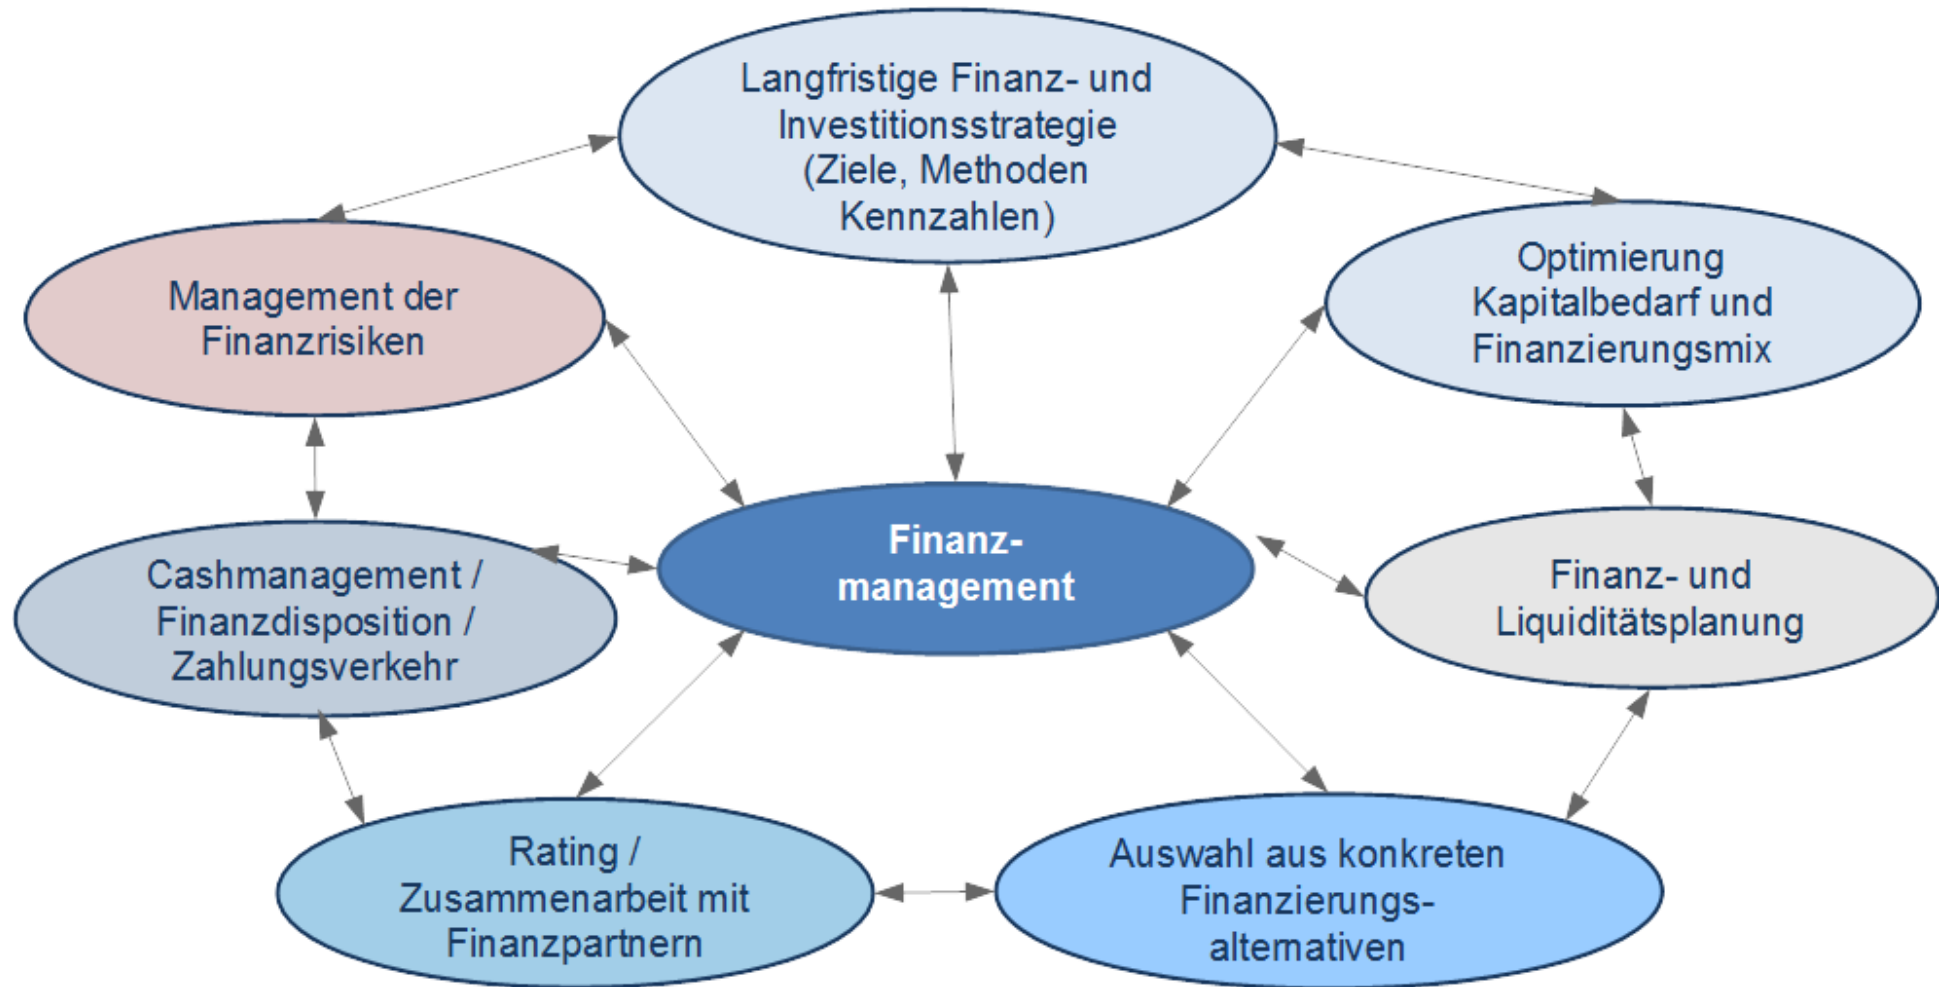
Langfristige Finanz- und Investitionsstrategie (Ziele, Methoden Kennzahlen)

Management der Finanzrisiken

Optimierung Kapitalbedarf und Finanzierungsmix

Finanz-management

Cashmanagement / Finanzdisposition / Zahlungsverkehr

Finanz- und Liquiditätsplanung

Rating / Zusammenarbeit mit Finanzpartnern

Auswahl aus konkreten Finanzierungs-alternativen